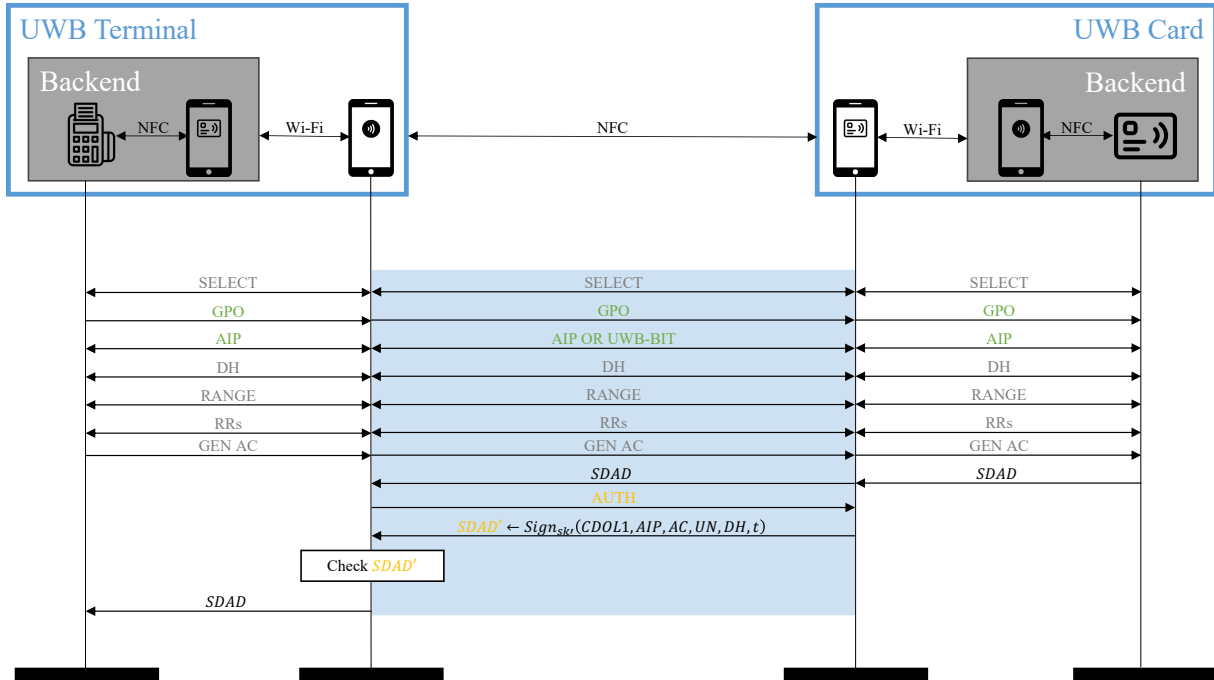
UWB Terminal

Backend

NFC

Wi-Fi

NFC

Wi-Fi

NFC

UWB Card

Backend

SELECT
GPO
AIP
DH
RANGE
RRs
GEN AC

SELECT
GPO
AIP OR UWB-BIT
DH
RANGE
RRs
GEN AC
$SDAD$
AUTH
$SDAD' \leftarrow Sign_{sk'}(CDOL1, AIP, AC, UN, DH, t)$

SELECT
GPO
AIP
DH
RANGE
RRs
GEN AC
$SDAD$

Check $SDAD'$

$SDAD$